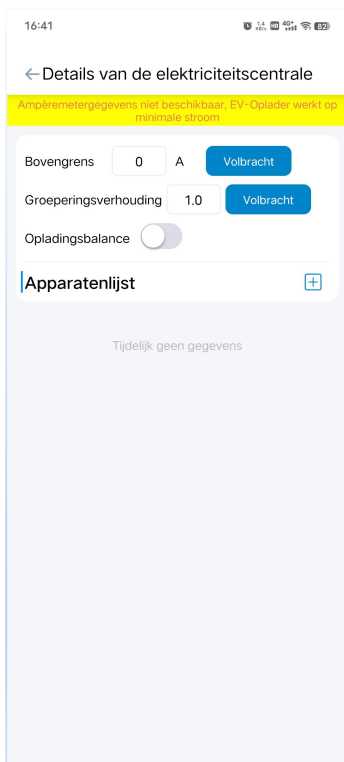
16:41 1.4 KB/s HD 4G+ 82

←Details van de elektriciteitscentrale

Ampèremetergegevens niet beschikbaar, EV-Oplader werkt op minimale stroom

Bovengrens 0 A Volbracht

Groeperingsverhouding 1.0 Volbracht

Opladingsbalance

Apparatenlijst

Tijdelijk geen gegevens